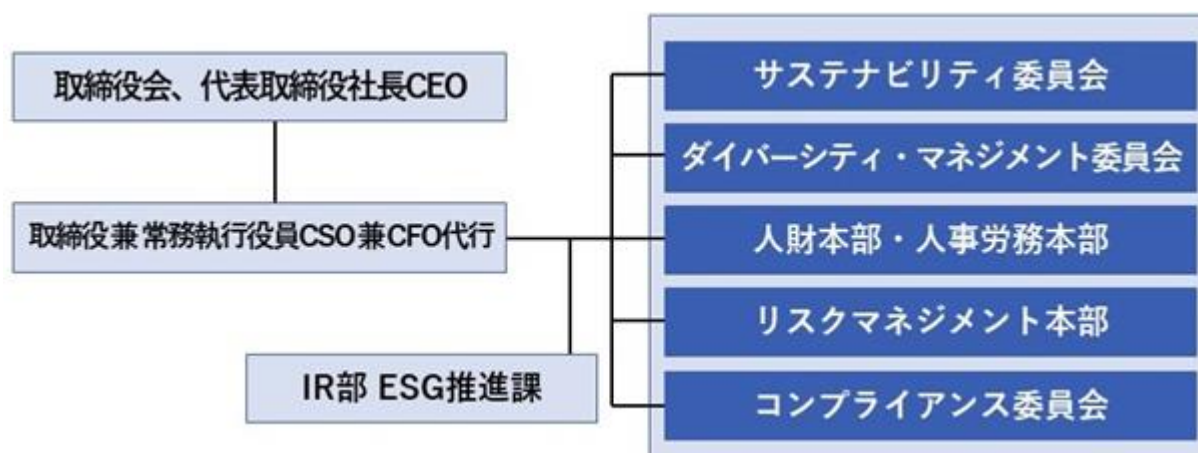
取締役会、代表取締役社長CEO

取締役兼常務執行役員CSO兼CFO代行

IR部 ESG推進課

サステナビリティ委員会

ダイバーシティ・マネジメント委員会

人財本部・人事労務本部

リスクマネジメント本部

コンプライアンス委員会